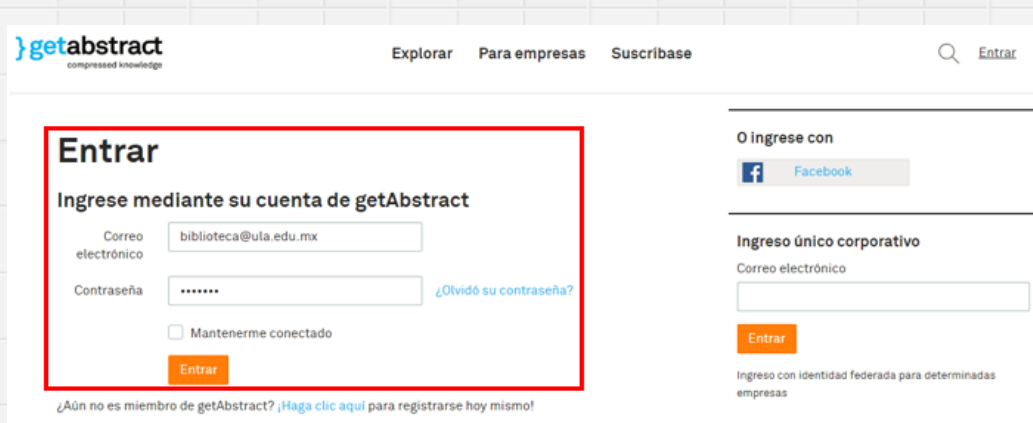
} getabstract
compressed knowledge

Explorar Para empresas Suscribase

Entrar

Entrar

Ingrese mediante su cuenta de getAbstract

Correo electrónico biblioteca@ula.edu.mx

Contraseña ••••••• ¿Olvidó su contraseña?

Mantenerme conectado

Entrar

¿Aún no es miembro de getAbstract? ¡Haga clic aquí para registrarse hoy mismo!

O ingrese con

Facebook

Ingreso único corporativo

Correo electrónico

Entrar

Ingreso con identidad federada para determinadas empresas